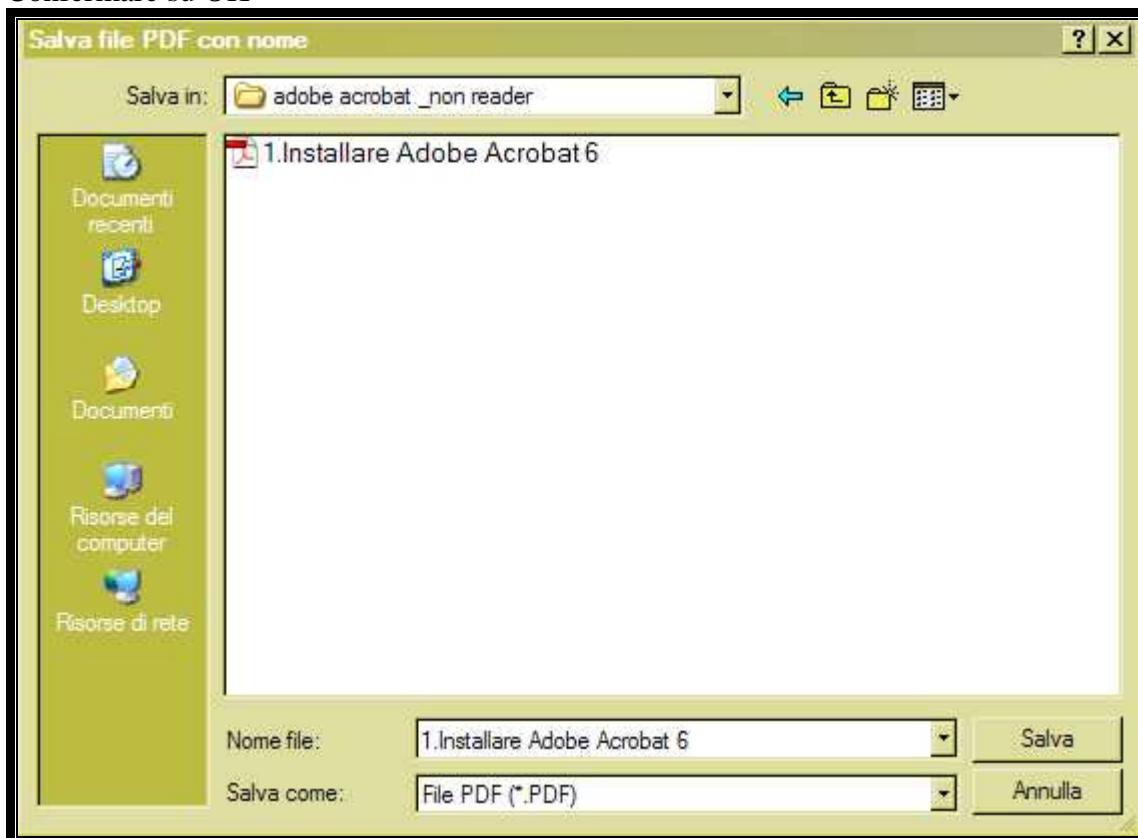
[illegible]

Salva file PDF con nome

?

Salva in: adobe acrobat _non reader

Documenti recenti

Desktop

Documenti

Risorse del computer

Risorse di rete

1.Installare Adobe Acrobat 6

Nome file: 1.Installare Adobe Acrobat 6

Salva come: File PDF (*.PDF)

Salva

Annulla